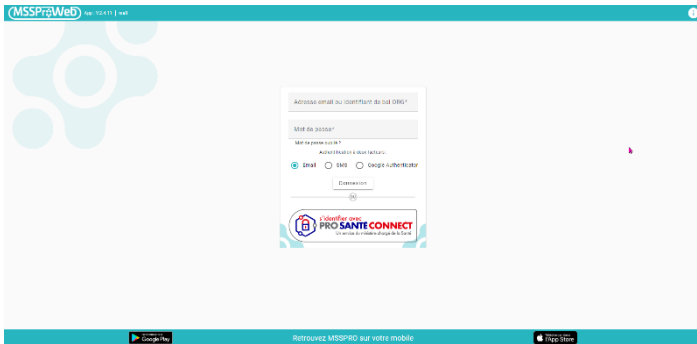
MSSProWeb App: 1.2.4.11 | null

Adresse email ou identifiant de val GRG*

Mot de passe*

Mot de passe oublié ?

Authentification à deux facteurs :

Email SMS Google Authenticator

Connexion

OU

S'identifier avec PRO SANTE CONNECT Un service du ministère chargé de la Santé

GET IT ON Google Play

Retrouvez MSSPRO sur votre mobile

Download on the App Store